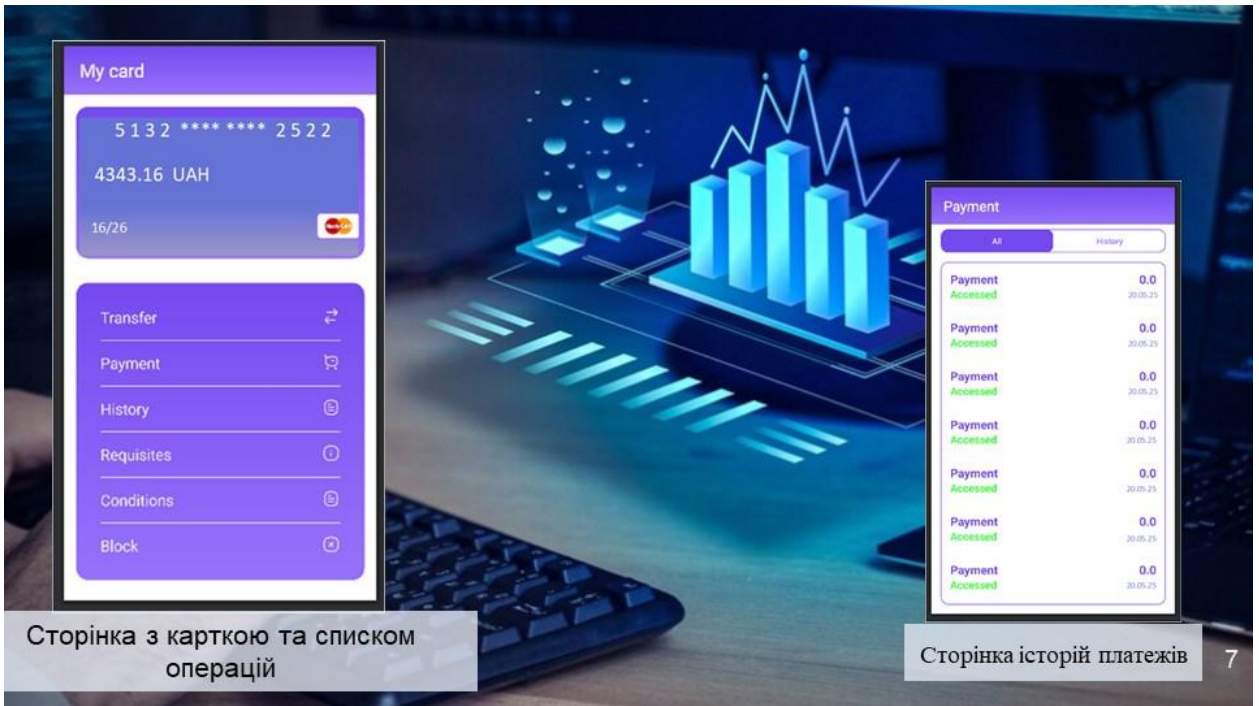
My card

5132 **** **** 2522

4343.16 UAH

16/26

Transfer

Payment

History

Requisites

Conditions

Block

Сторінка з карткою та списком операцій

Payment

All

History

Payment
Accessed
0.0
20.05.25

Payment
Accessed
0.0
20.05.25

Payment
Accessed
0.0
20.05.25

Payment
Accessed
0.0
20.05.25

Payment
Accessed
0.0
20.05.25

Payment
Accessed
0.0
20.05.25

Payment
Accessed
0.0
20.05.25

Сторінка історій платежів

7